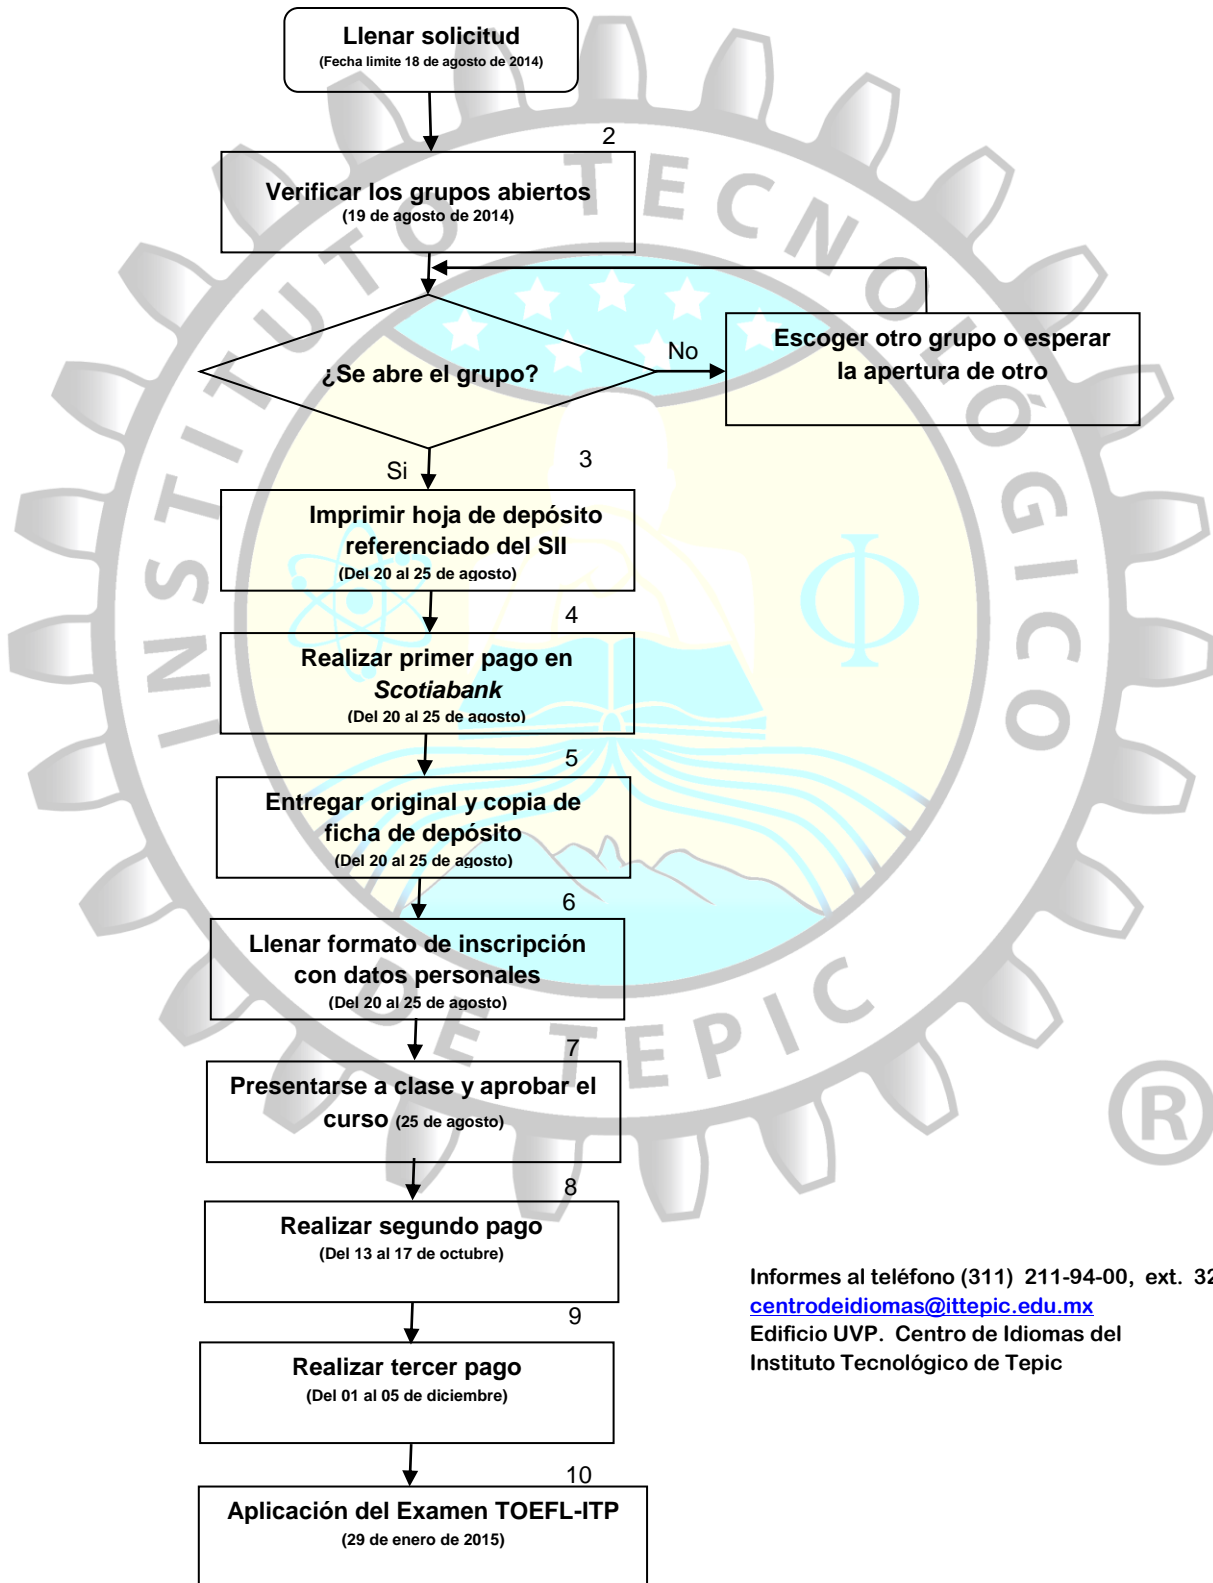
Llenar solicitud
(Fecha limite 18 de agosto de 2014)

2

Verificar los grupos abiertos
(19 de agosto de 2014)

¿Se abre el grupo?

No

Escoger otro grupo o esperar la apertura de otro

Si

3

Imprimir hoja de depósito referenciado del SII
(Del 20 al 25 de agosto)

4

Realizar primer pago en *Scotiabank*
(Del 20 al 25 de agosto)

5

Entregar original y copia de ficha de depósito
(Del 20 al 25 de agosto)

6

Llenar formato de inscripción con datos personales
(Del 20 al 25 de agosto)

7

Presentarse a clase y aprobar el curso (25 de agosto)

8

Realizar segundo pago
(Del 13 al 17 de octubre)

9

Realizar tercer pago
(Del 01 al 05 de diciembre)

10

Aplicación del Examen TOEFL-ITP
(29 de enero de 2015)

Informes al teléfono (311) 211-94-00, ext. 32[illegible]
centrodeidiomas@ittepic.edu.mx
Edificio UVP. Centro de Idiomas del Instituto Tecnológico de Tepic

INSTITUTO TECNOLÓGICO DE TEPIC

®